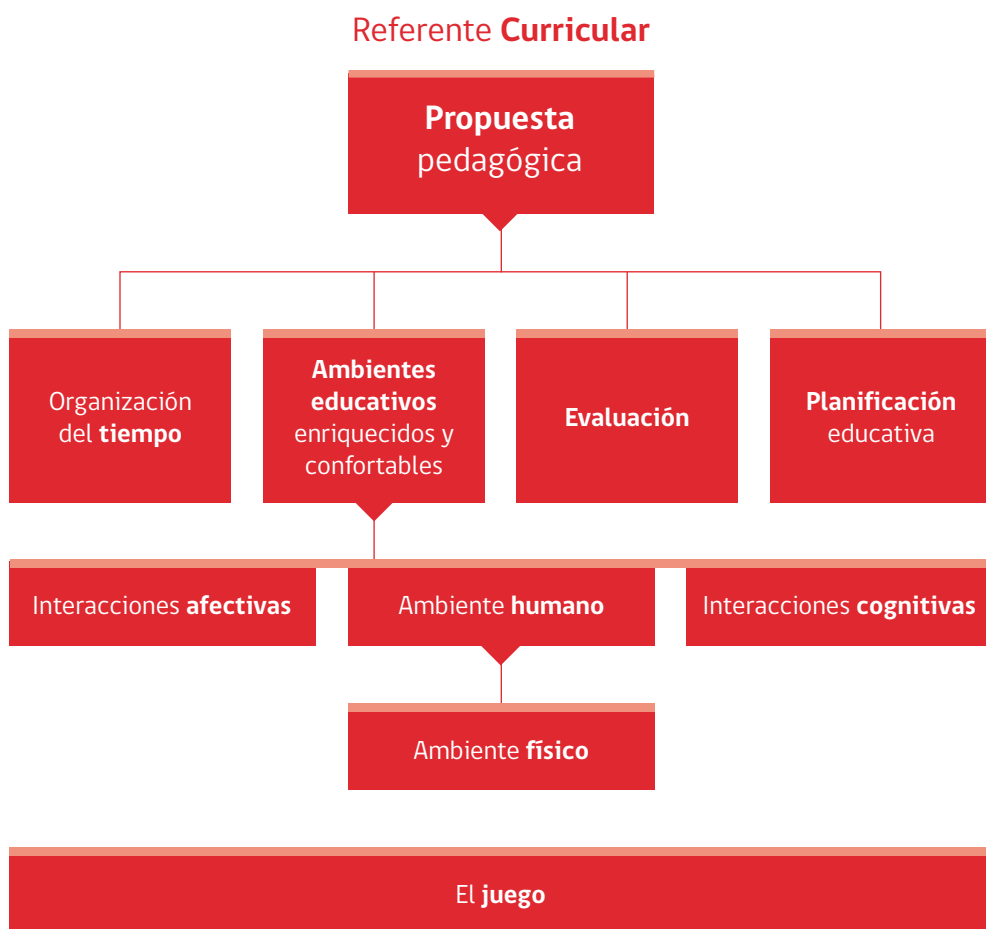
Referente Curricular

Propuesta pedagógica

Organización del tiempo

Ambientes educativos enriquecidos y confortables

Evaluación

Planificación educativa

Interacciones afectivas

Ambiente humano

Interacciones cognitivas

Ambiente físico

El juego